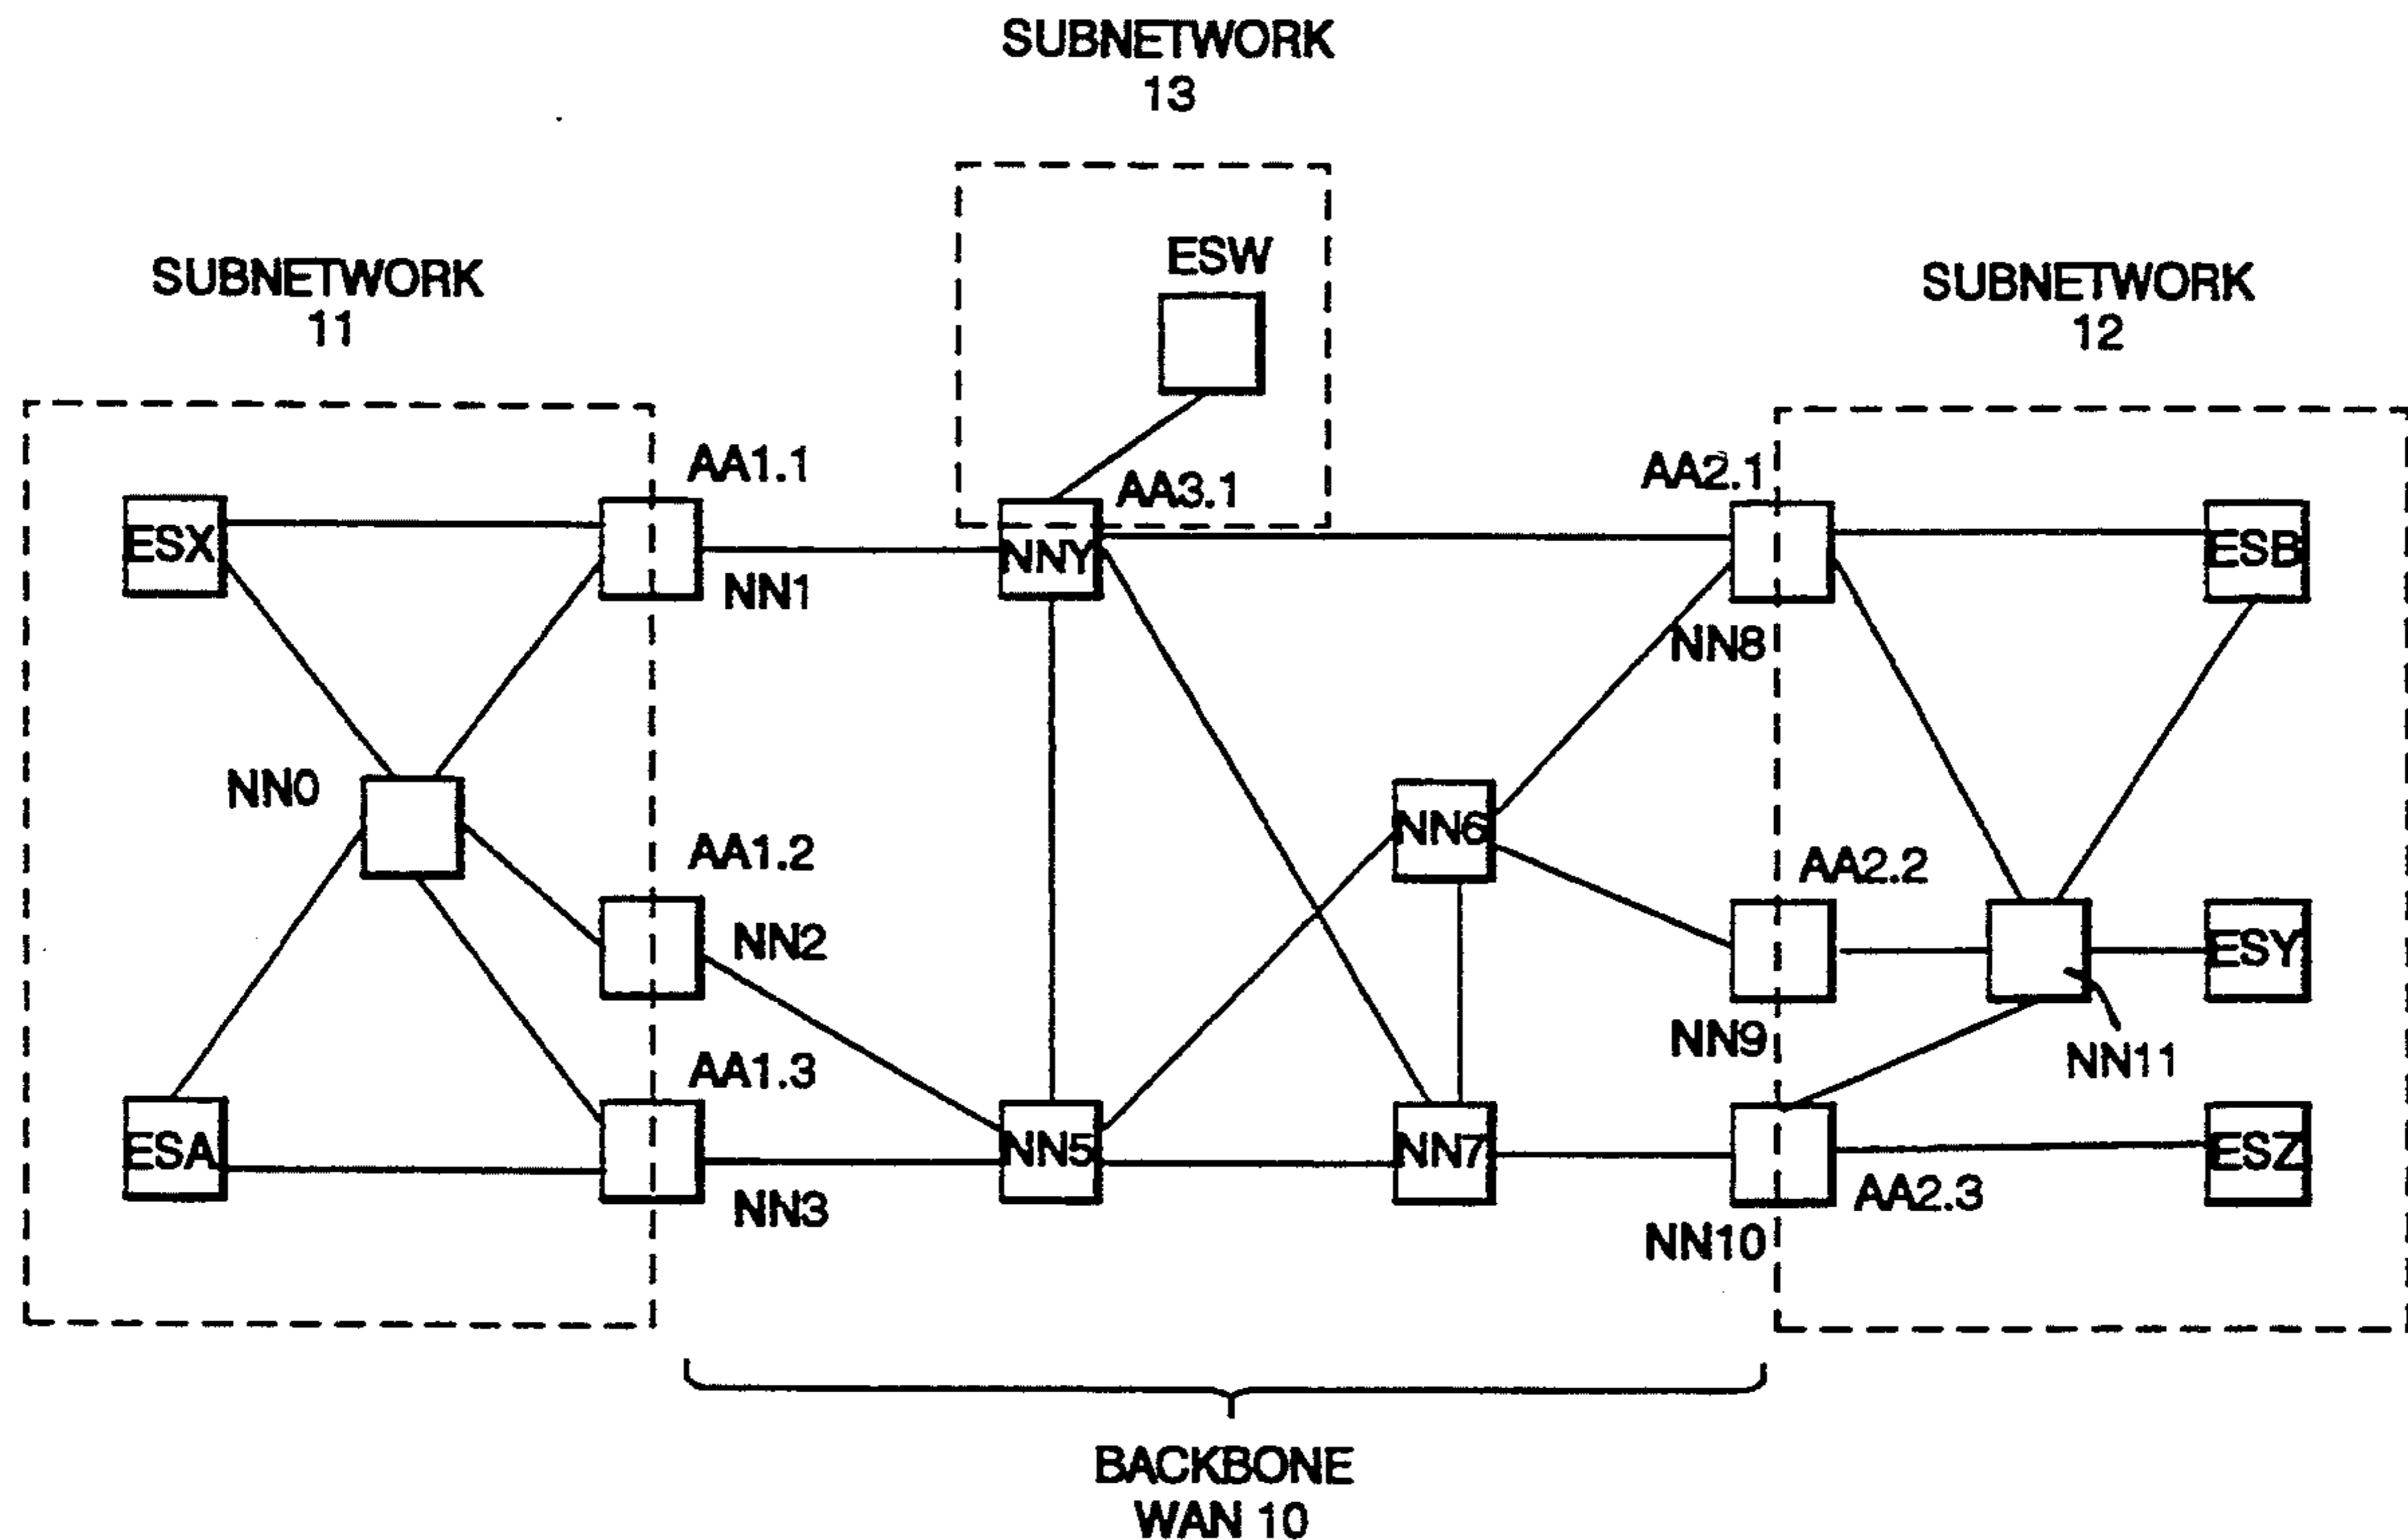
SUBNETWORK 13

SUBNETWORK 11

ESW

SUBNETWORK 12

AA1.1

AA3.1

AA2.1

ESX

NNY

ESB

NN1

NN8

NN0

NN6

AA1.2

AA2.2

NN2

ESY

NN9

NN11

AA1.3

ESA

NN5

NN7

ESZ

AA2.3

NN3

NN10

BACKBONE WAN 10